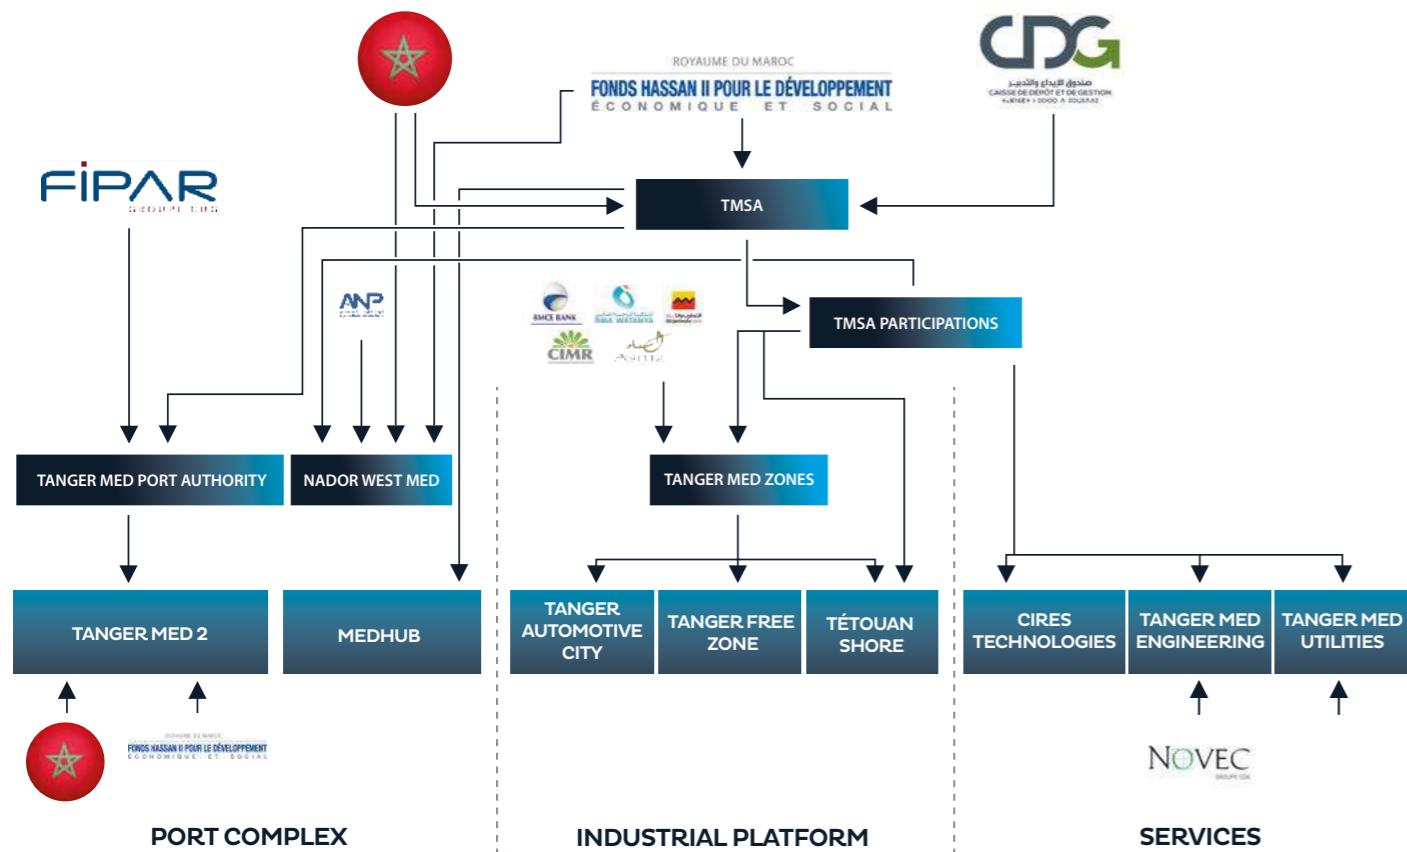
ROYAUME DU MAROC
FONDS HASSAN II POUR LE DÉVELOPPEMENT ÉCONOMIQUE ET SOCIAL

CDG
صندوق الإيداع والتدبير
CAISSE DE DÉPÔT ET DE GESTION

FIPAR
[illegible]

TMSA

ANP

BMCE BANK
RMA WATANYA
CIMR
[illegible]
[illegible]

TMSA PARTICIPATIONS

TANGER MED PORT AUTHORITY
NADOR WEST MED
TANGER MED ZONES

TANGER MED 2
MEDHUB
TANGER AUTOMOTIVE CITY
TANGER FREE ZONE
TÉTOUAN SHORE
CIRES TECHNOLOGIES
TANGER MED ENGINEERING
TANGER MED UTILITIES

ROYAUME DU MAROC
FONDS HASSAN II POUR LE DÉVELOPPEMENT ÉCONOMIQUE ET SOCIAL

NOVEC
GROUPE CDG

PORT COMPLEX
INDUSTRIAL PLATFORM
SERVICES